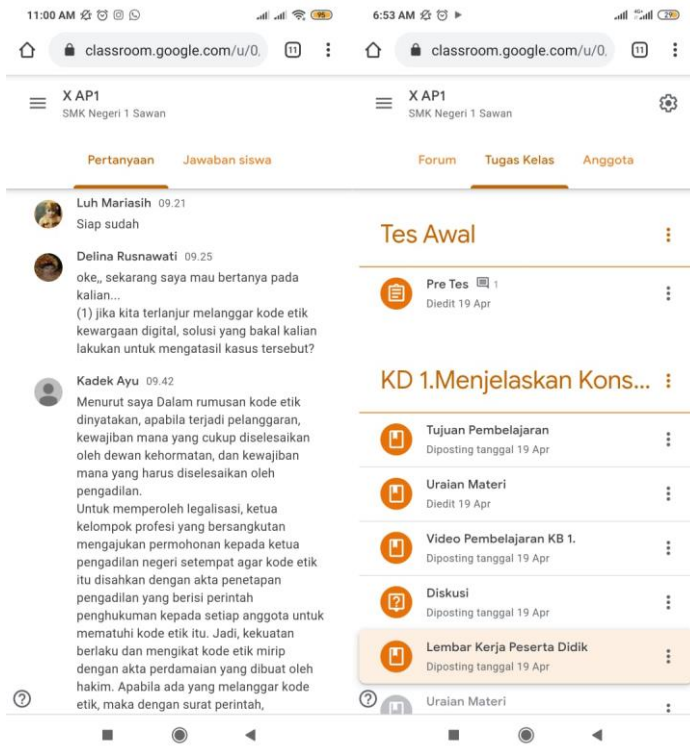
11:00 AM

classroom.google.com/u/0,

11

X AP1
SMK Negeri 1 Sawan

Pertanyaan Jawaban siswa

Luh Mariasih 09.21
Siap sudah

Delina Rusnawati 09.25
oke,, sekarang saya mau bertanya pada kalian...
(1) jika kita terlanjur melanggar kode etik kewargaan digital, solusi yang bakal kalian lakukan untuk mengatasil kasus tersebut?

Kadek Ayu 09.42
Menurut saya Dalam rumusan kode etik dinyatakan, apabila terjadi pelanggaran, kewajiban mana yang cukup diselesaikan oleh dewan kehormatan, dan kewajiban mana yang harus diselesaikan oleh pengadilan.
Untuk memperoleh legalisasi, ketua kelompok profesi yang bersangkutan mengajukan permohonan kepada ketua pengadilan negeri setempat agar kode etik itu disahkan dengan akta penetapan pengadilan yang berisi perintah penghukuman kepada setiap anggota untuk mematuhi kode etik itu. Jadi, kekuatan berlaku dan mengikat kode etik mirip dengan akta perdamaian yang dibuat oleh hakim. Apabila ada yang melanggar kode etik, maka dengan surat perintah,

6:53 AM

classroom.google.com/u/0,

11

X AP1
SMK Negeri 1 Sawan

Forum Tugas Kelas Anggota

Tes Awal

Pre Tes 1
Diedit 19 Apr

KD 1.Menjelaskan Kons...

Tujuan Pembelajaran
Diposting tanggal 19 Apr

Uraian Materi
Diedit 19 Apr

Video Pembelajaran KB 1.
Diposting tanggal 19 Apr

Diskusi
Diposting tanggal 19 Apr

Lembar Kerja Peserta Didik
Diposting tanggal 19 Apr

Uraian Materi